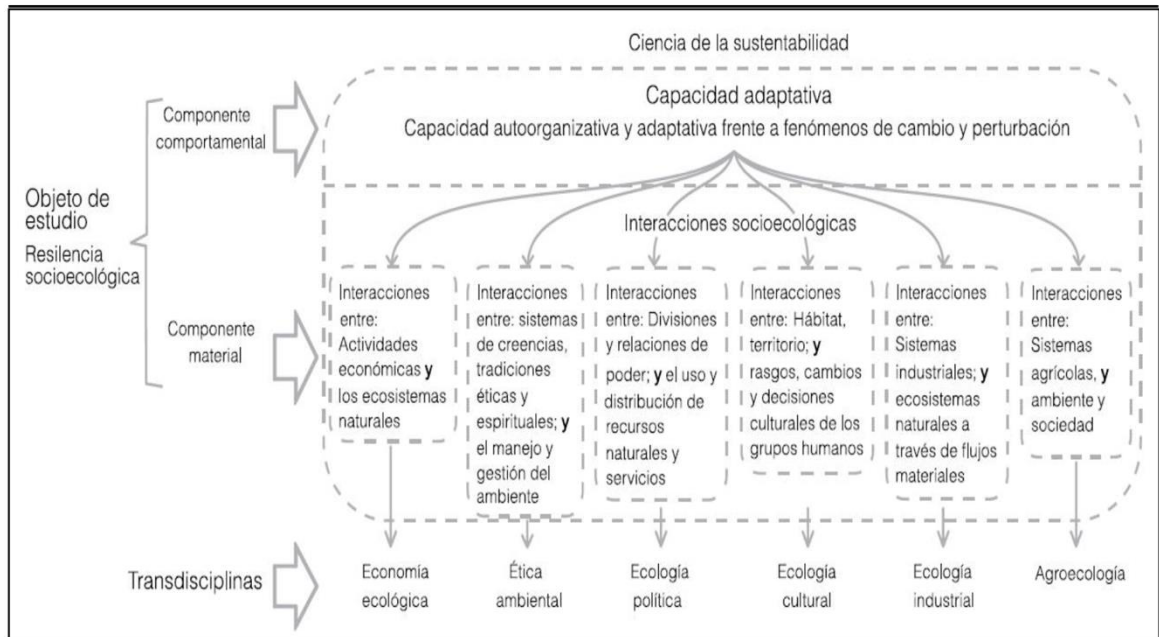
Ciencia de la sustentabilidad

Componente comportamental

Capacidad adaptativa

Capacidad autoorganizativa y adaptativa frente a fenómenos de cambio y perturbación

Objeto de estudio

Resiliencia socioecológica

Interacciones socioecológicas

Componente material

Interacciones entre: Actividades económicas **y** los ecosistemas naturales

Interacciones entre: sistemas de creencias, tradiciones éticas y espirituales; **y** el manejo y gestión del ambiente

Interacciones entre: Divisiones y relaciones de poder; **y** el uso y distribución de recursos naturales y servicios

Interacciones entre: Hábitat, territorio; **y** rasgos, cambios y decisiones culturales de los grupos humanos

Interacciones entre: Sistemas industriales; **y** ecosistemas naturales a través de flujos materiales

Interacciones entre: Sistemas agrícolas, **y** ambiente y sociedad

Transdisciplinas

Economía ecológica

Ética ambiental

Ecología política

Ecología cultural

Ecología industrial

Agroecología